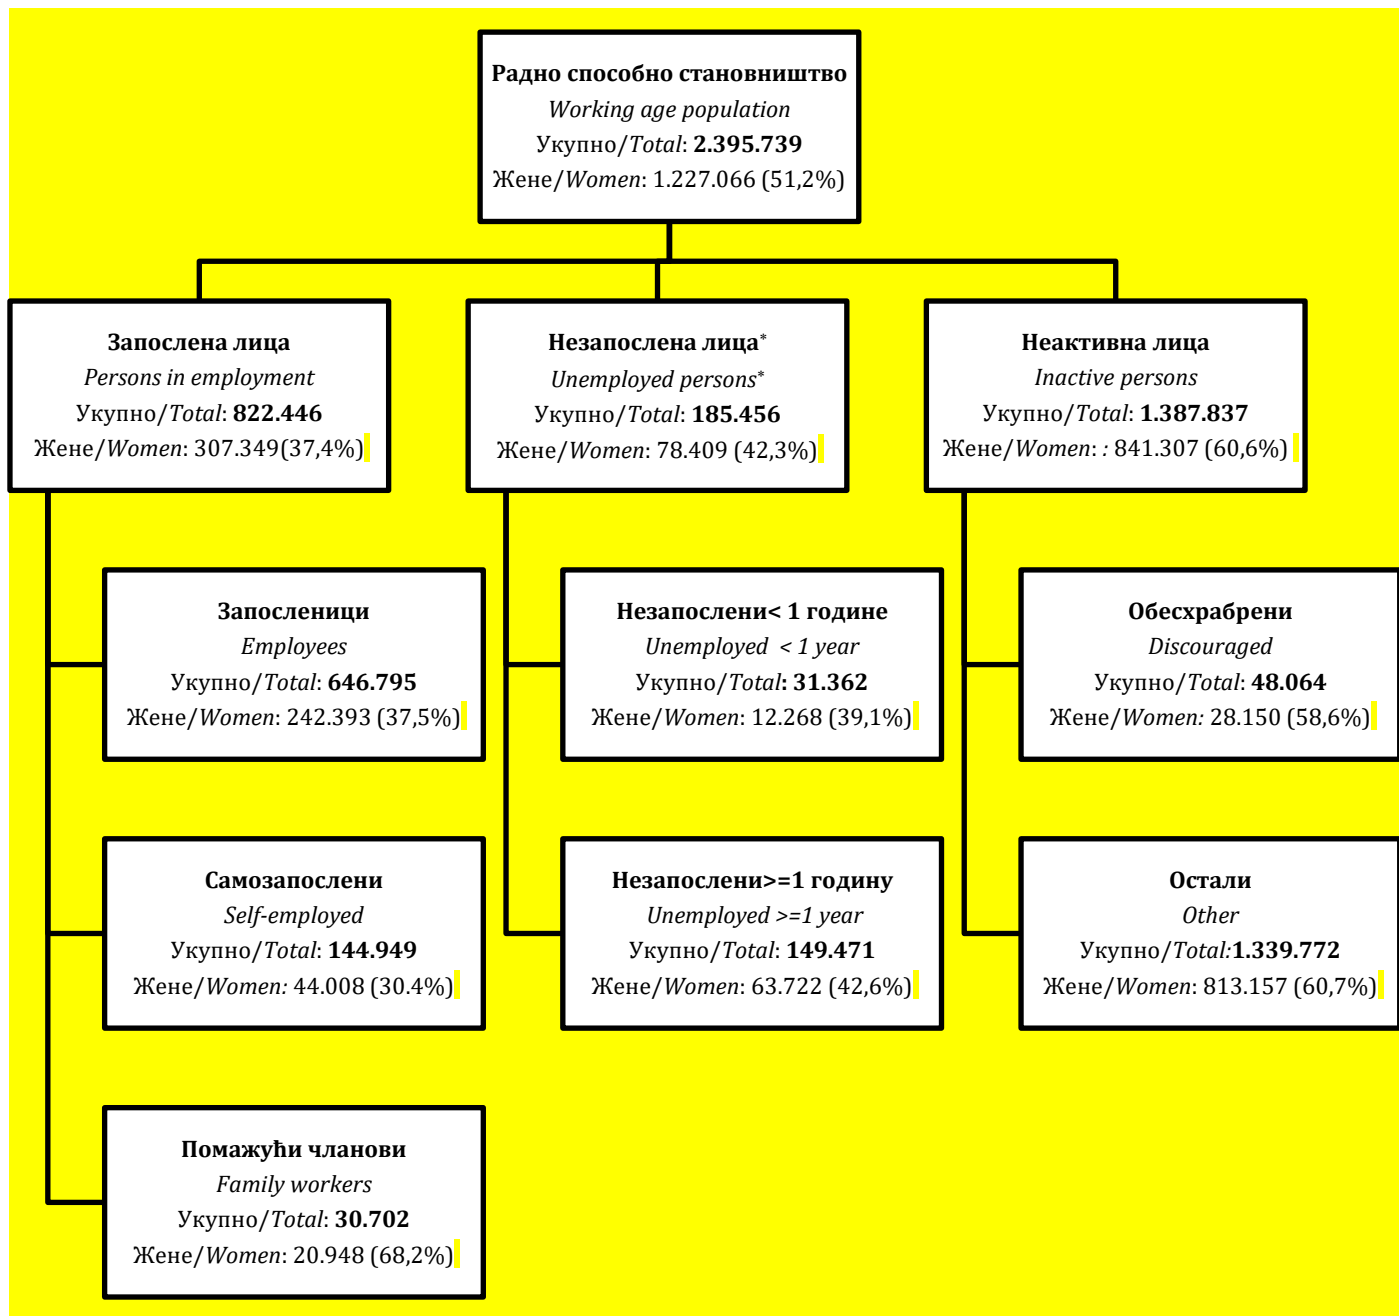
Радно способно становништво
Working age population
Укупно/Total: 2.395.739
Жене/Women: 1.227.066 (51,2%)

Запослена лица
Persons in employment
Укупно/Total: 822.446
Жене/Women: 307.349(37,4%)

Незапослена лица*
Unemployed persons*
Укупно/Total: 185.456
Жене/Women: 78.409 (42,3%)

Неактивна лица
Inactive persons
Укупно/Total: 1.387.837
Жене/Women: : 841.307 (60,6%)

Запосленици
Employees
Укупно/Total: 646.795
Жене/Women: 242.393 (37,5%)

Незапослени< 1 године
Unemployed < 1 year
Укупно/Total: 31.362
Жене/Women: 12.268 (39,1%)

Обесхрабрени
Discouraged
Укупно/Total: 48.064
Жене/Women: 28.150 (58,6%)

Самозапослени
Self-employed
Укупно/Total: 144.949
Жене/Women: 44.008 (30.4%)

Незапослени>=1 годину
Unemployed >=1 year
Укупно/Total: 149.471
Жене/Women: 63.722 (42,6%)

Остали
Other
Укупно/Total:1.339.772
Жене/Women: 813.157 (60,7%)

Помажући чланови
Family workers
Укупно/Total: 30.702
Жене/Women: 20.948 (68,2%)